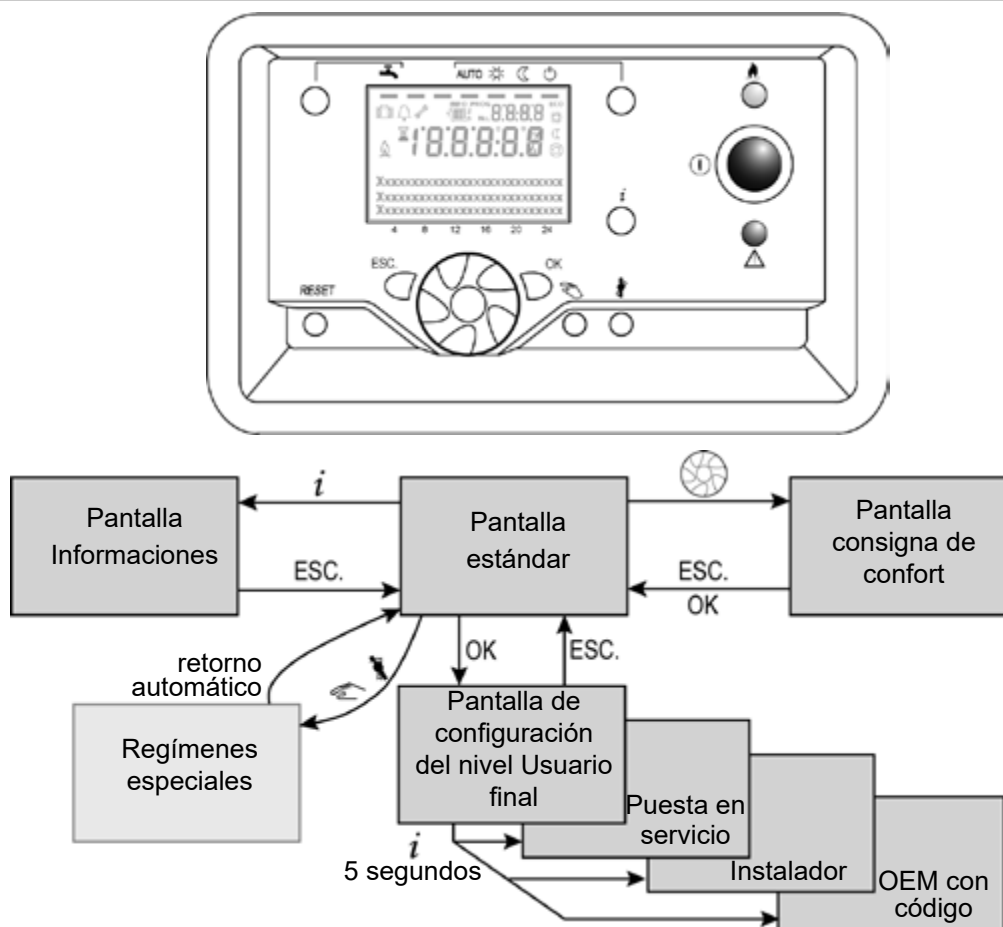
AUTO

ESC.

OK

RESET

4 8 12 16 20 24

$i$

Pantalla Informaciones

ESC.

Pantalla estándar

Pantalla consigna de confort

ESC.
OK

OK

ESC.

retorno automático

Regímenes especiales

Pantalla de configuración del nivel Usuario final

Puesta en servicio

Instalador

OEM con código

$i$
5 segundos